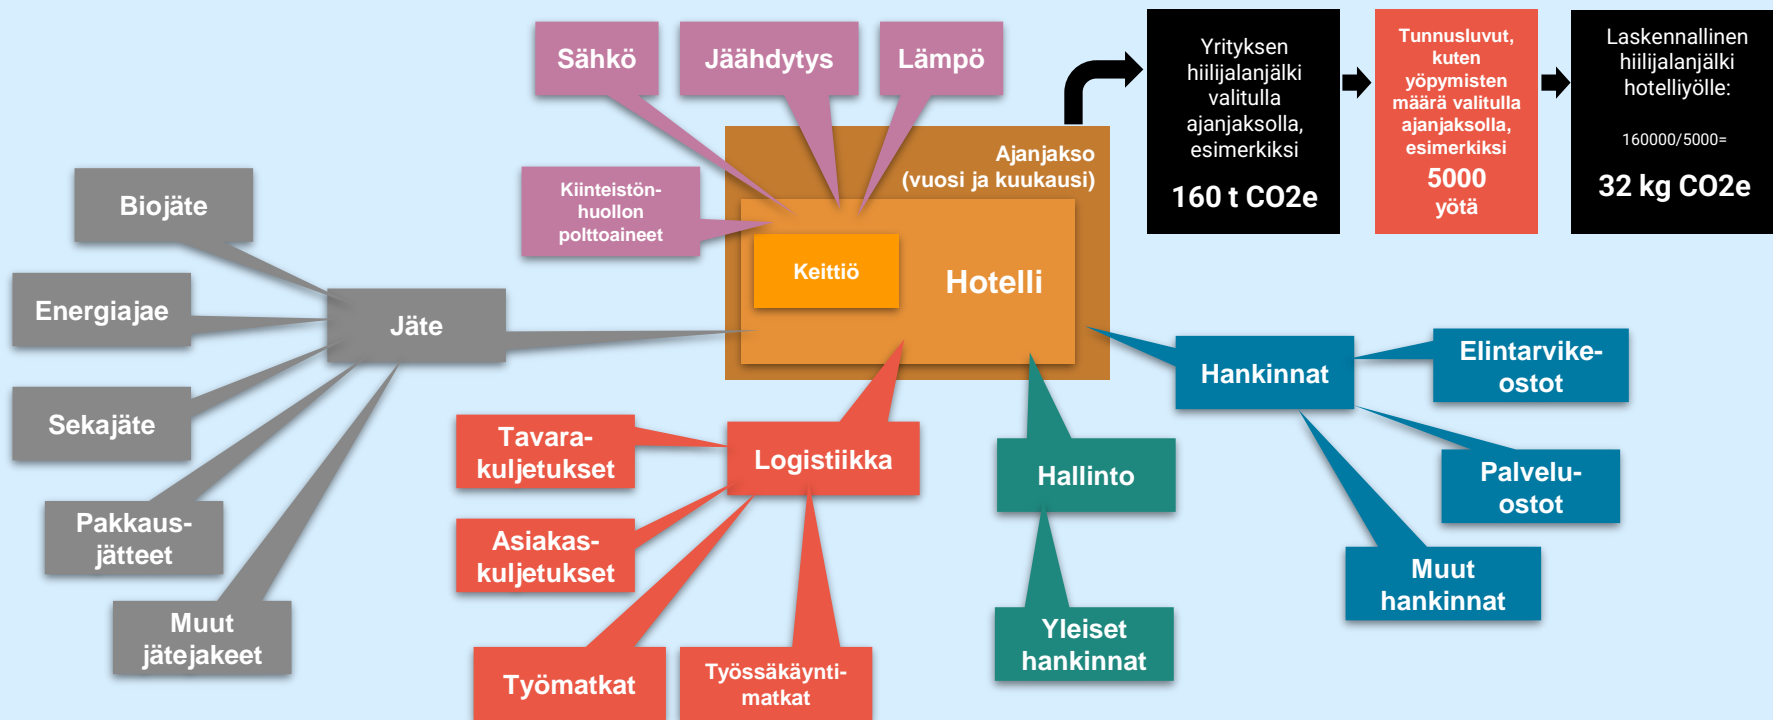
Sähkö

Jäähdytys

Lämpö

Kiinteistönhuollon polttoaineet

Ajanjakso (vuosi ja kuukausi)

Keittiö

Hotelli

Yrityksen hiilijalanjälki valitulla ajanjaksolla, esimerkiksi

160 t CO2e

Tunnusluvut, kuten yöpymisten määrä valitulla ajanjaksolla, esimerkiksi

5000 yötä

Laskennallinen hiilijalanjälki hotelliyölle:

160000/5000=

32 kg CO2e

Biojäte

Energiajae

Sekajäte

Pakkausjätteet

Muut jätejakeet

Jäte

Tavarakuljetukset

Asiakaskuljetukset

Logistiikka

Työmatkat

Työssäkäyntimatkat

Hallinto

Yleiset hankinnat

Hankinnat

Elintarvikeostot

Palveluostot

Muut hankinnat